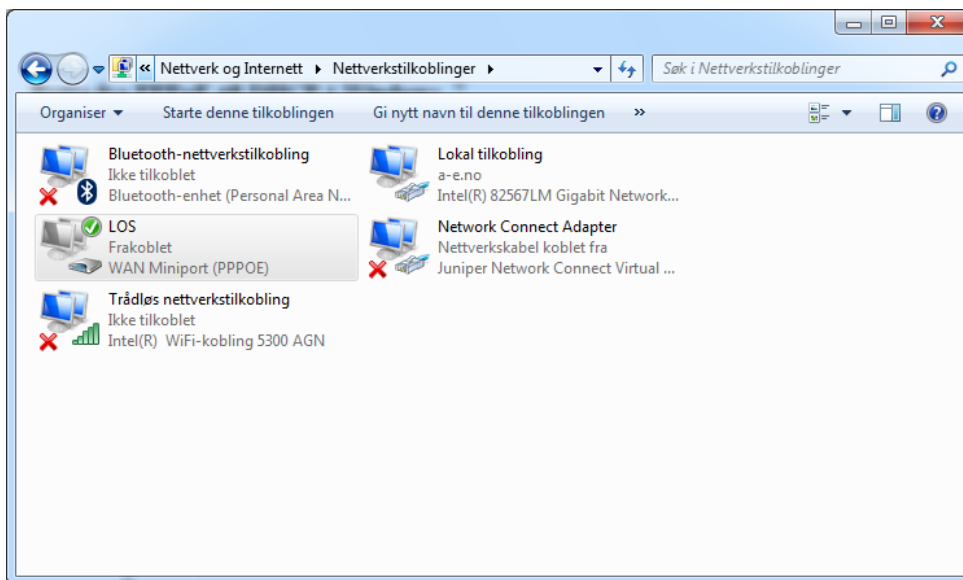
« Nettverk og Internett ▸ Nettverkstilkoblinger ▸

Søk i Nettverkstilkoblinger

Organiser ▾ Starte denne tilkoblingen Gi nytt navn til denne tilkoblingen »

Bluetooth-nettverkstilkobling
Ikke tilkoblet
Bluetooth-enhet (Personal Area N...

Lokal tilkobling
a-e.no
Intel(R) 82567LM Gigabit Network...

LOS
Frakoblet
WAN Miniport (PPPOE)

Network Connect Adapter
Nettverkskabel koblet fra
Juniper Network Connect Virtual ...

Trådløs nettverkstilkobling
Ikke tilkoblet
Intel(R) WiFi-kobling 5300 AGN